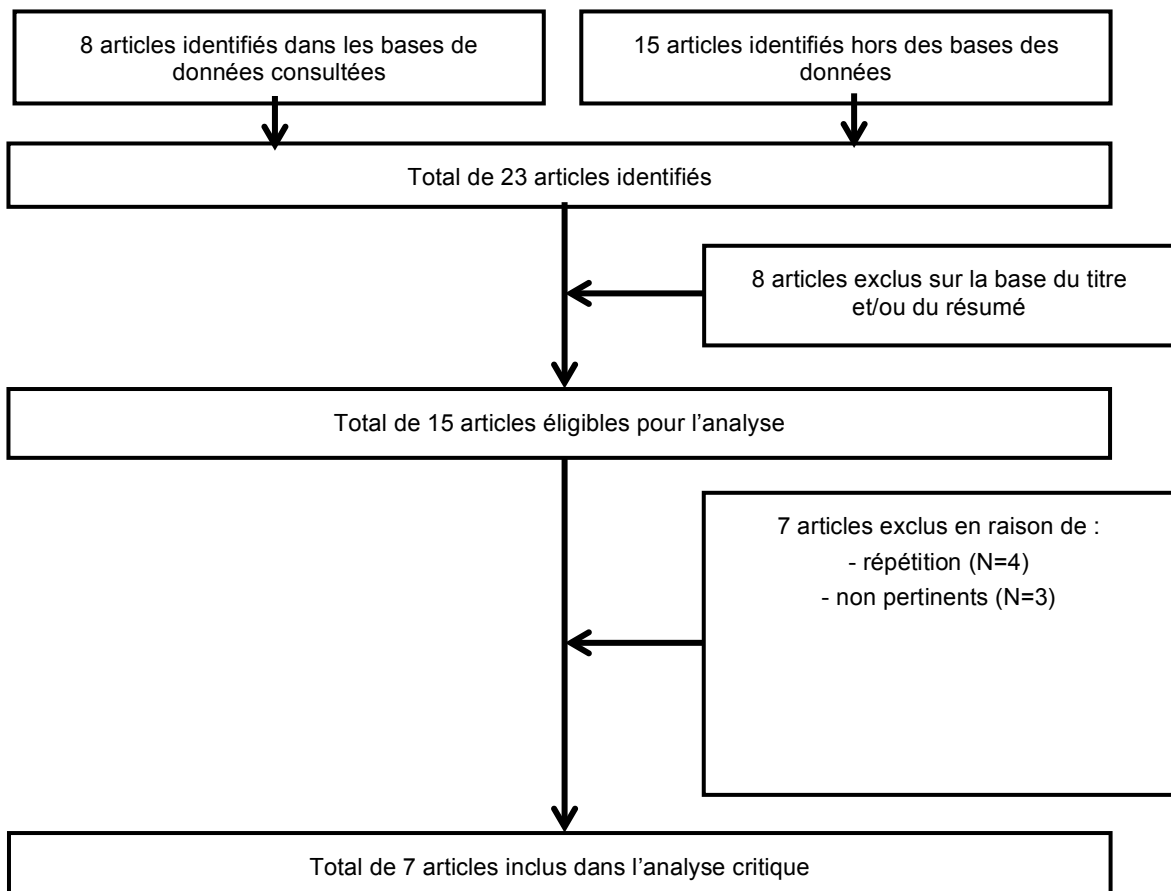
8 articles identifiés dans les bases de données consultées

15 articles identifiés hors des bases des données

Total de 23 articles identifiés

8 articles exclus sur la base du titre et/ou du résumé

Total de 15 articles éligibles pour l’analyse

7 articles exclus en raison de :
- répétition (N=4)
- non pertinents (N=3)

Total de 7 articles inclus dans l’analyse critique